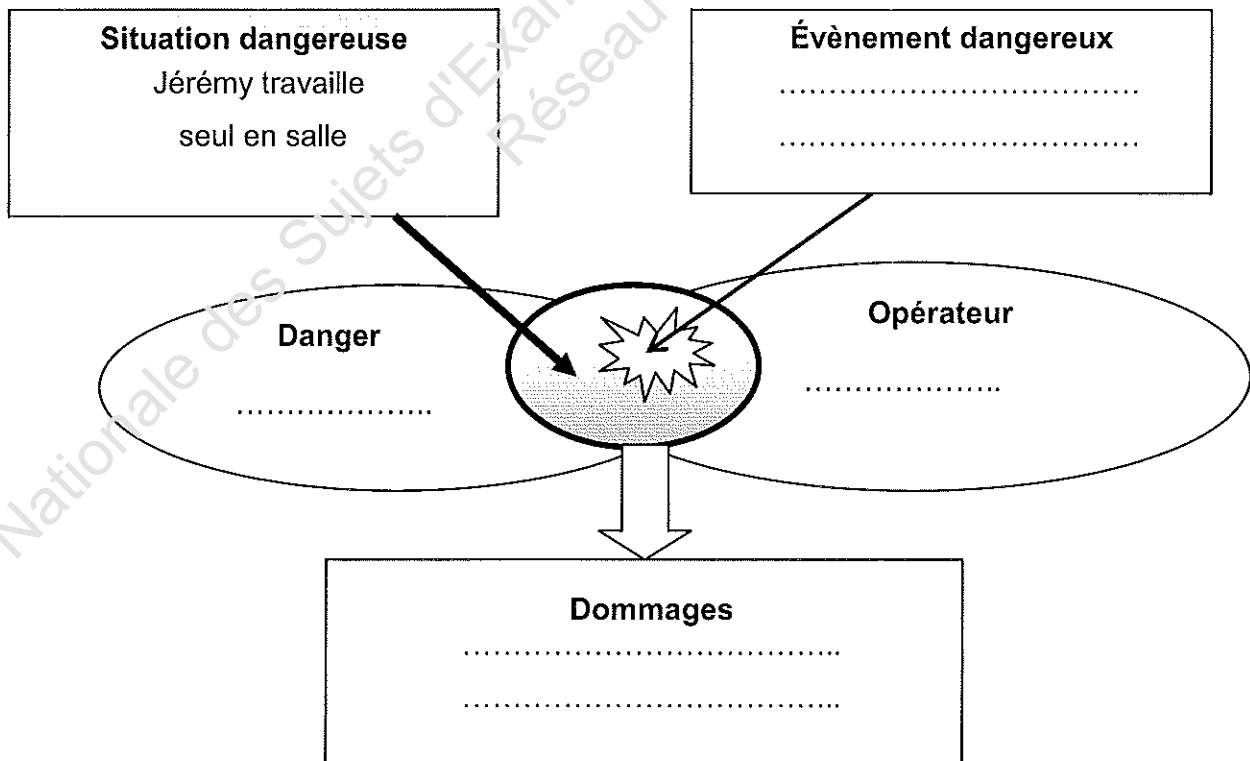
Situation dangereuse
Jérémy travaille
seul en salle

Évènement dangereux
………………………………
………………………………

Danger
………………..

Opérateur
………………..

Dommages
………………………………..
………………………………..

Nationale des Sujets d'Exa
Réseau